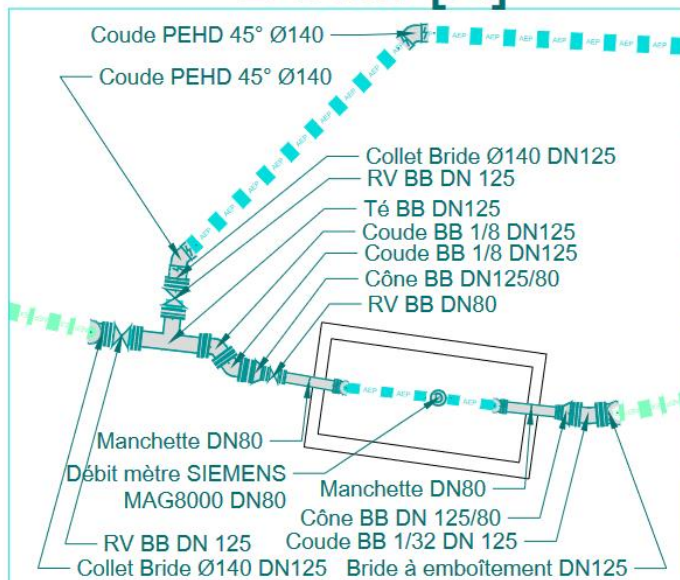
Coude PEHD 45° Ø140
Coude PEHD 45° Ø140
Collet Bride Ø140 DN125
RV BB DN 125
Té BB DN125
Coude BB 1/8 DN125
Coude BB 1/8 DN125
Cône BB DN125/80
RV BB DN80
AEP
Manchette DN80
Débit mètre SIEMENS MAG8000 DN80
Manchette DN80
Cône BB DN 125/80
Coude BB 1/32 DN 125
RV BB DN 125
Collet Bride Ø140 DN125
Bride à emboîtement DN125